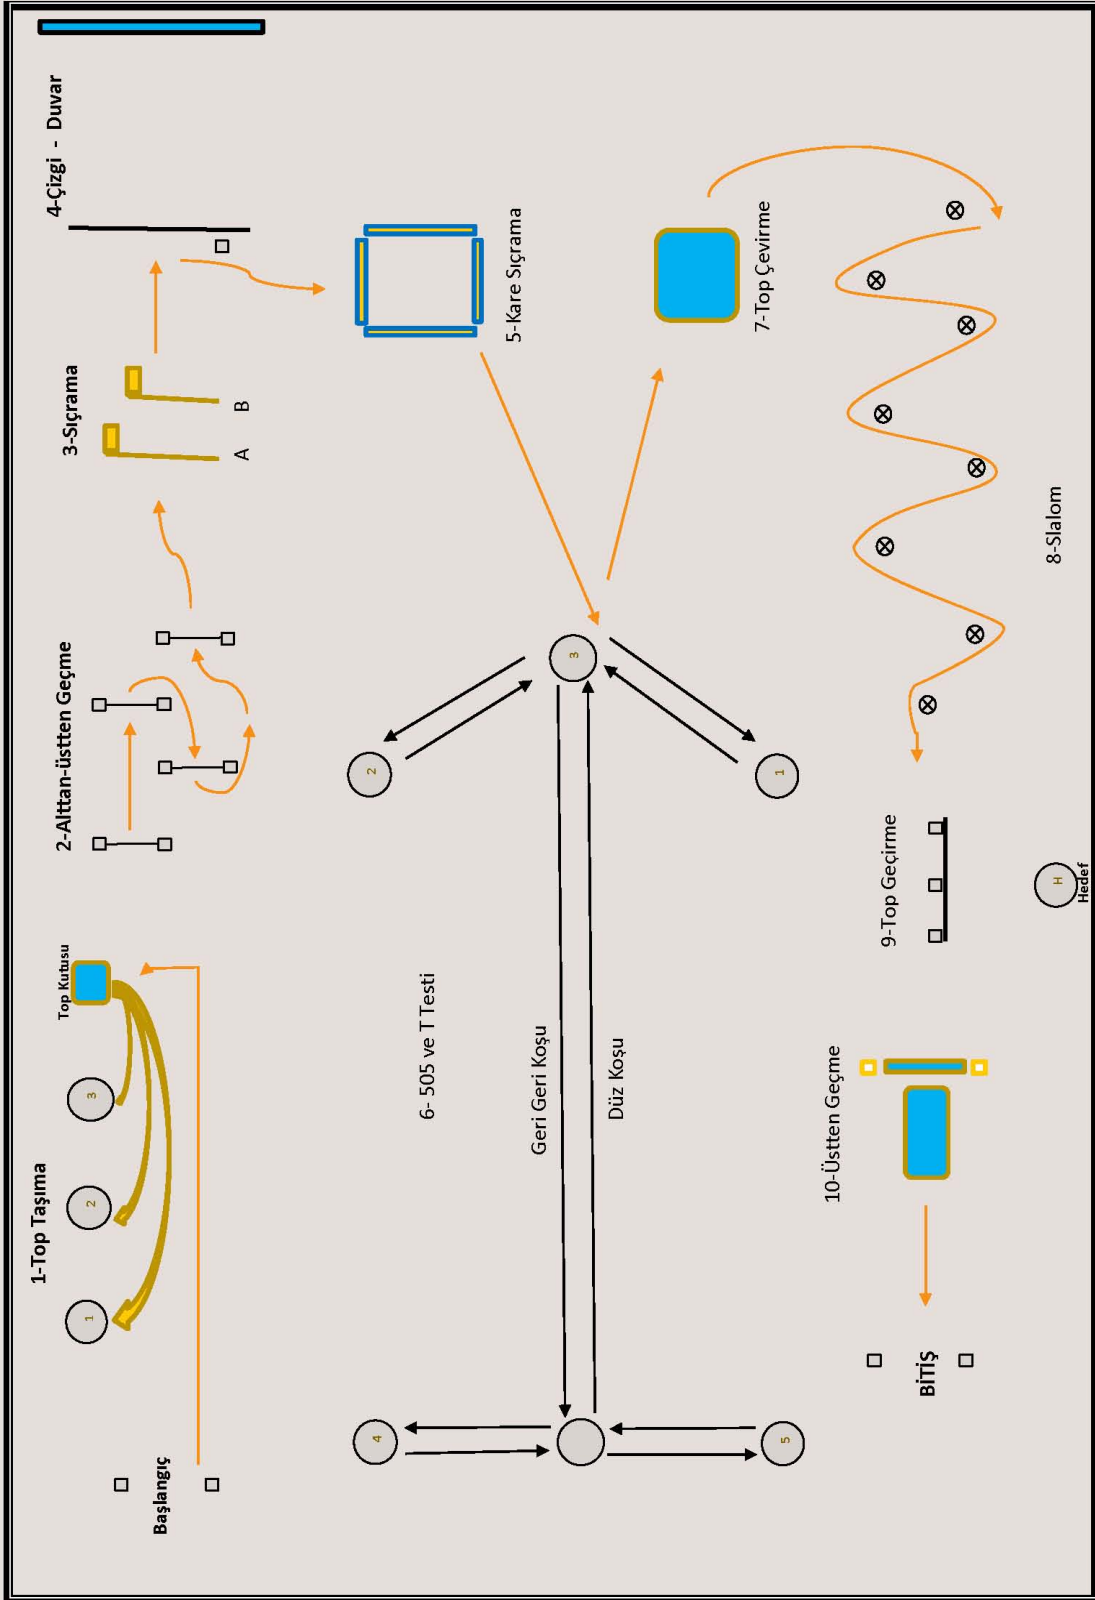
4-Çizgi - Duvar

3-Sıçrama

A

B

5-Kare Sıçrama

7-Top Çevirme

2-Altan-üstten Geçme

8-Slalom

3

2

1

Top Kutusu

3

2

1

1-Top Taşıma

6- 505 ve T Testi

Geri Geri Koşu

Düz Koşu

9-Top Geçirme

H

Hedef

10-Üstten Geçme

Başlangıç

4

5

BİTİŞ